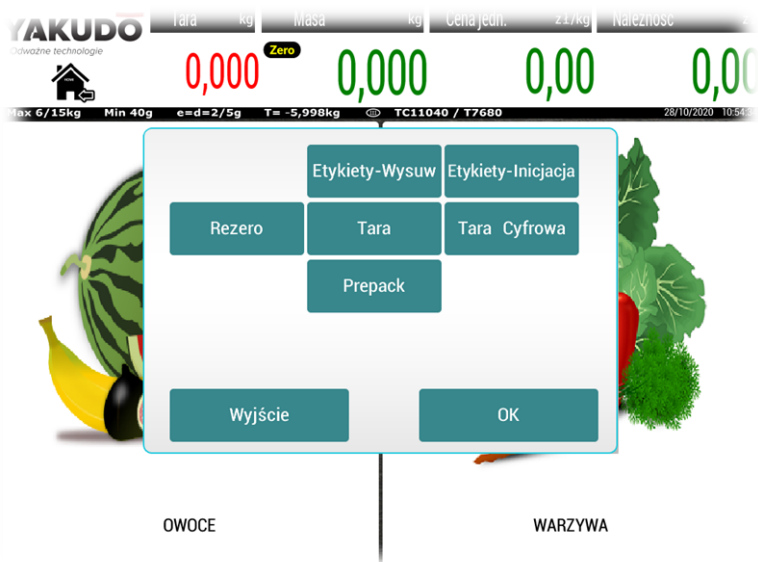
YAKUDO
Odważne technologie

Tara kg
Masa kg
Cena jedn. zł/kg
Należność

0,000
Zero
0,000
0,00
0,0

Max 6/15kg Min 40g e=d=2/5g T= -5,998kg TC11040 / T7680 28/10/2020 10:54

Etykiety-Wysuw
Etykiety-Inicjacja
Rezero
Tara
Tara Cyfrowa
Prepack

Wyjście
OK

OWOCE
WARZYWA